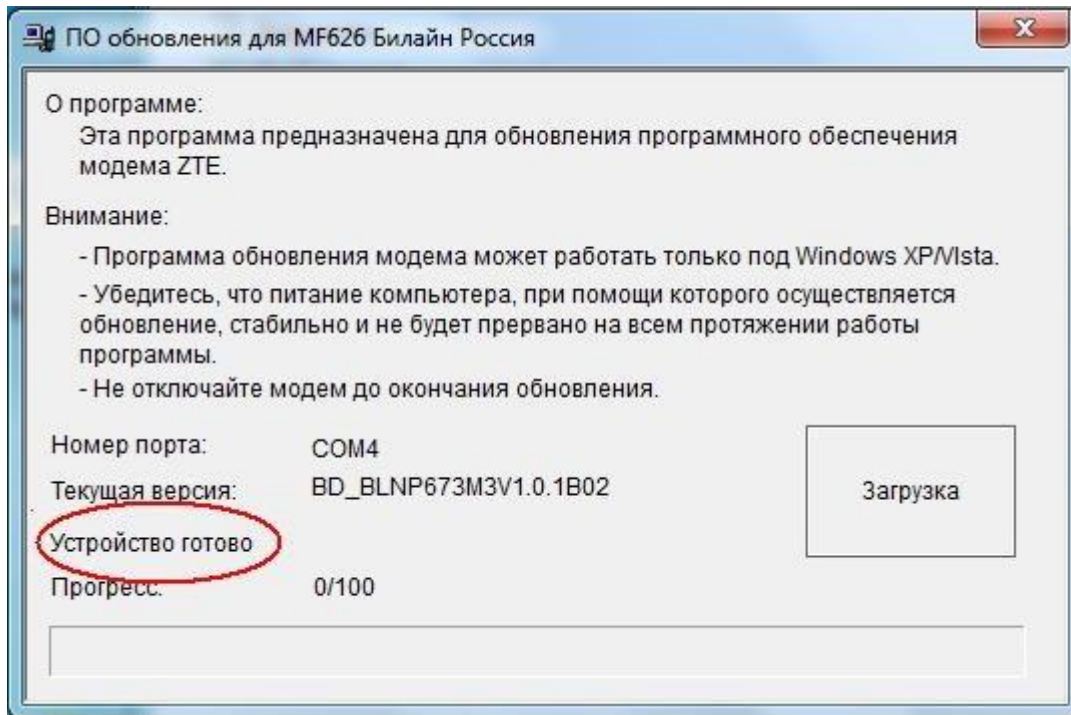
ПО обновления для MF626 Билайн Россия

О программе:
Эта программа предназначена для обновления программного обеспечения модема ZTE.

Внимание:
- Программа обновления модема может работать только под Windows XP/Vista.
- Убедитесь, что питание компьютера, при помощи которого осуществляется обновление, стабильно и не будет прервано на всем протяжении работы программы.
- Не отключайте модем до окончания обновления.

Номер порта: COM4
Текущая версия: BD_BLNP673M3V1.0.1B02
Устройство готово
Прогресс: 0/100

Загрузка